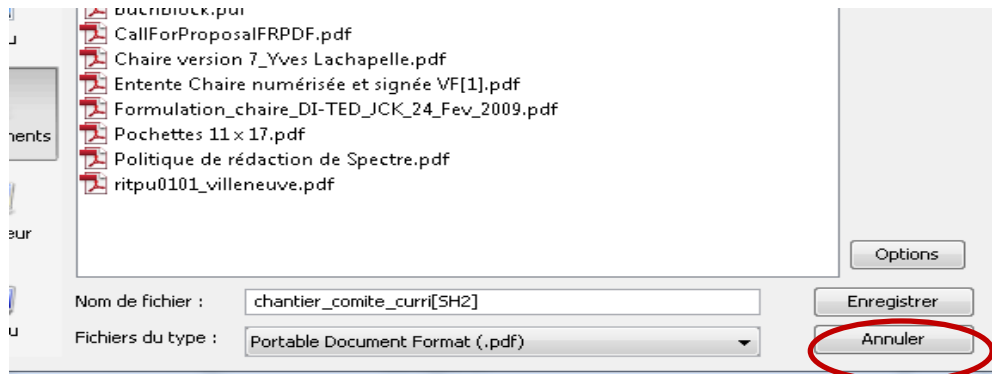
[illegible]
CallForProposalFRPDF.pdf
Chaire version 7_Yves Lachapelle.pdf
Entente Chaire numérisée et signée VF[1].pdf
Formulation_chaire_DI-TED_JCK_24_Fev_2009.pdf
Pochettes 11 x 17.pdf
Politique de rédaction de Spectre.pdf
ritpu0101_villeneuve.pdf

u
nents
eur
u

Options

Nom de fichier : chantier_comite_curri[SH2]
Enregistrer

Fichiers du type : Portable Document Format (.pdf)
Annuler